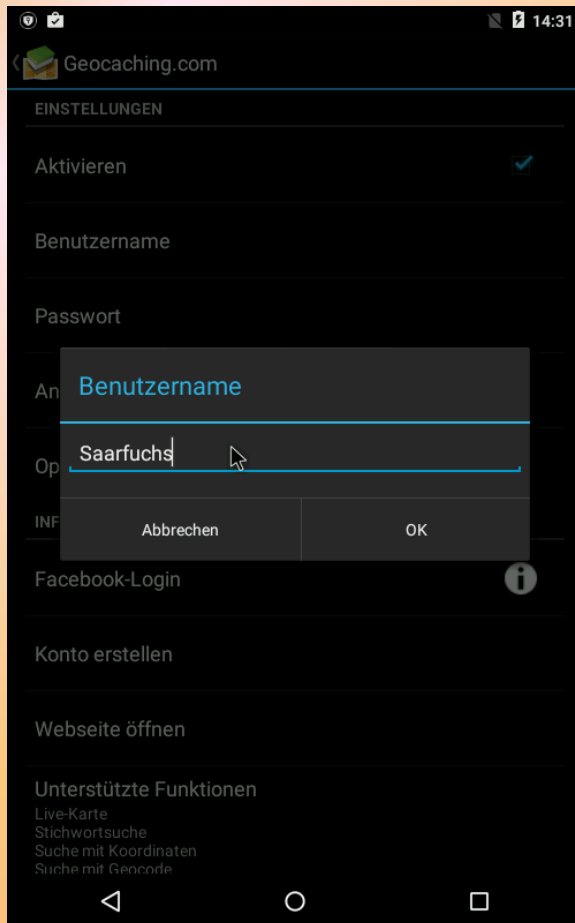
14:31

Geocaching.com

EINSTELLUNGEN

Aktivieren

Benutzername

Passwort

An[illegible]

Op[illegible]

INF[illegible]

Benutzername

Saarfuchs

Abbrechen

OK

Facebook-Login

Konto erstellen

Webseite öffnen

Unterstützte Funktionen
Live-Karte
Stichwortsuche
Suche mit Koordinaten
Suche mit Geocode